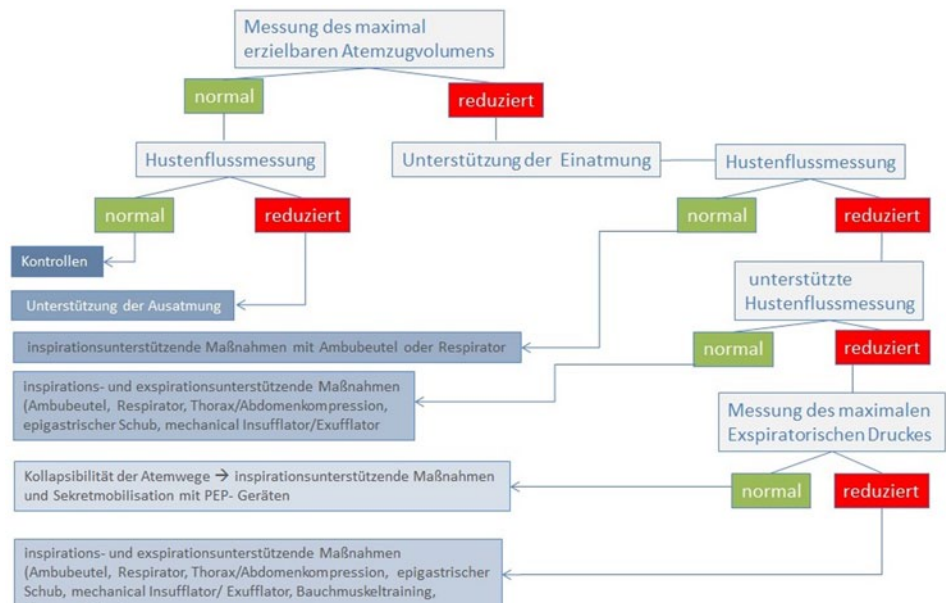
Messung des maximal erzielbaren Atemzugvolumens

normal

reduziert

Hustenflussmessung

Unterstützung der Einatmung

Hustenflussmessung

normal

reduziert

normal

reduziert

Kontrollen

Unterstützung der Ausatmung

unterstützte Hustenflussmessung

inspirationsunterstützende Maßnahmen mit Ambubeutel oder Respirator

normal

reduziert

inspirations- und exspirationsunterstützende Maßnahmen (Ambubeutel, Respirator, Thorax/Abdomenkompression, epigastrischer Schub, mechanical Insufflator/Exufflator

Messung des maximalen Exspiratorischen Druckes

Kollapsibilität der Atemwege → inspirationsunterstützende Maßnahmen und Sekretmobilisation mit PEP- Geräten

normal

reduziert

inspirations- und exspirationsunterstützende Maßnahmen (Ambubeutel, Respirator, Thorax/Abdomenkompression, epigastrischer Schub, mechanical Insufflator/ Exufflator, Bauchmuskeltraining,